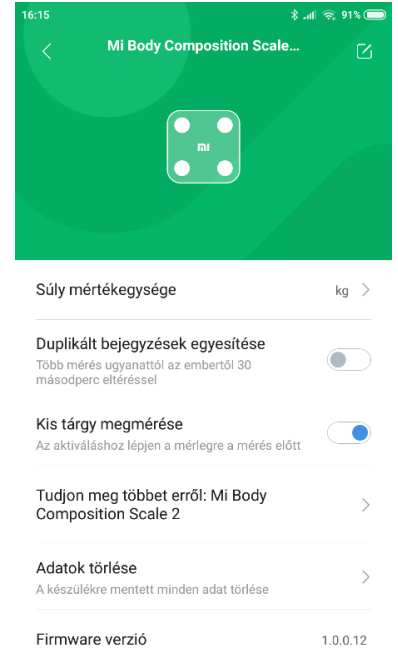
16:15

91%

Mi Body Composition Scale...

mi

Súly mértékegysége

kg

Duplikált bejegyzések egyesítése

Több mérés ugyanattól az embertől 30 másodperc eltéréssel

Kis tárgy megmérése

Az aktiváláshoz lépjen a mérlegre a mérés előtt

Tudjon meg többet erről: Mi Body Composition Scale 2

Adatok törlése

A készülékre mentett minden adat törlése

Firmware verzió

1.0.0.12